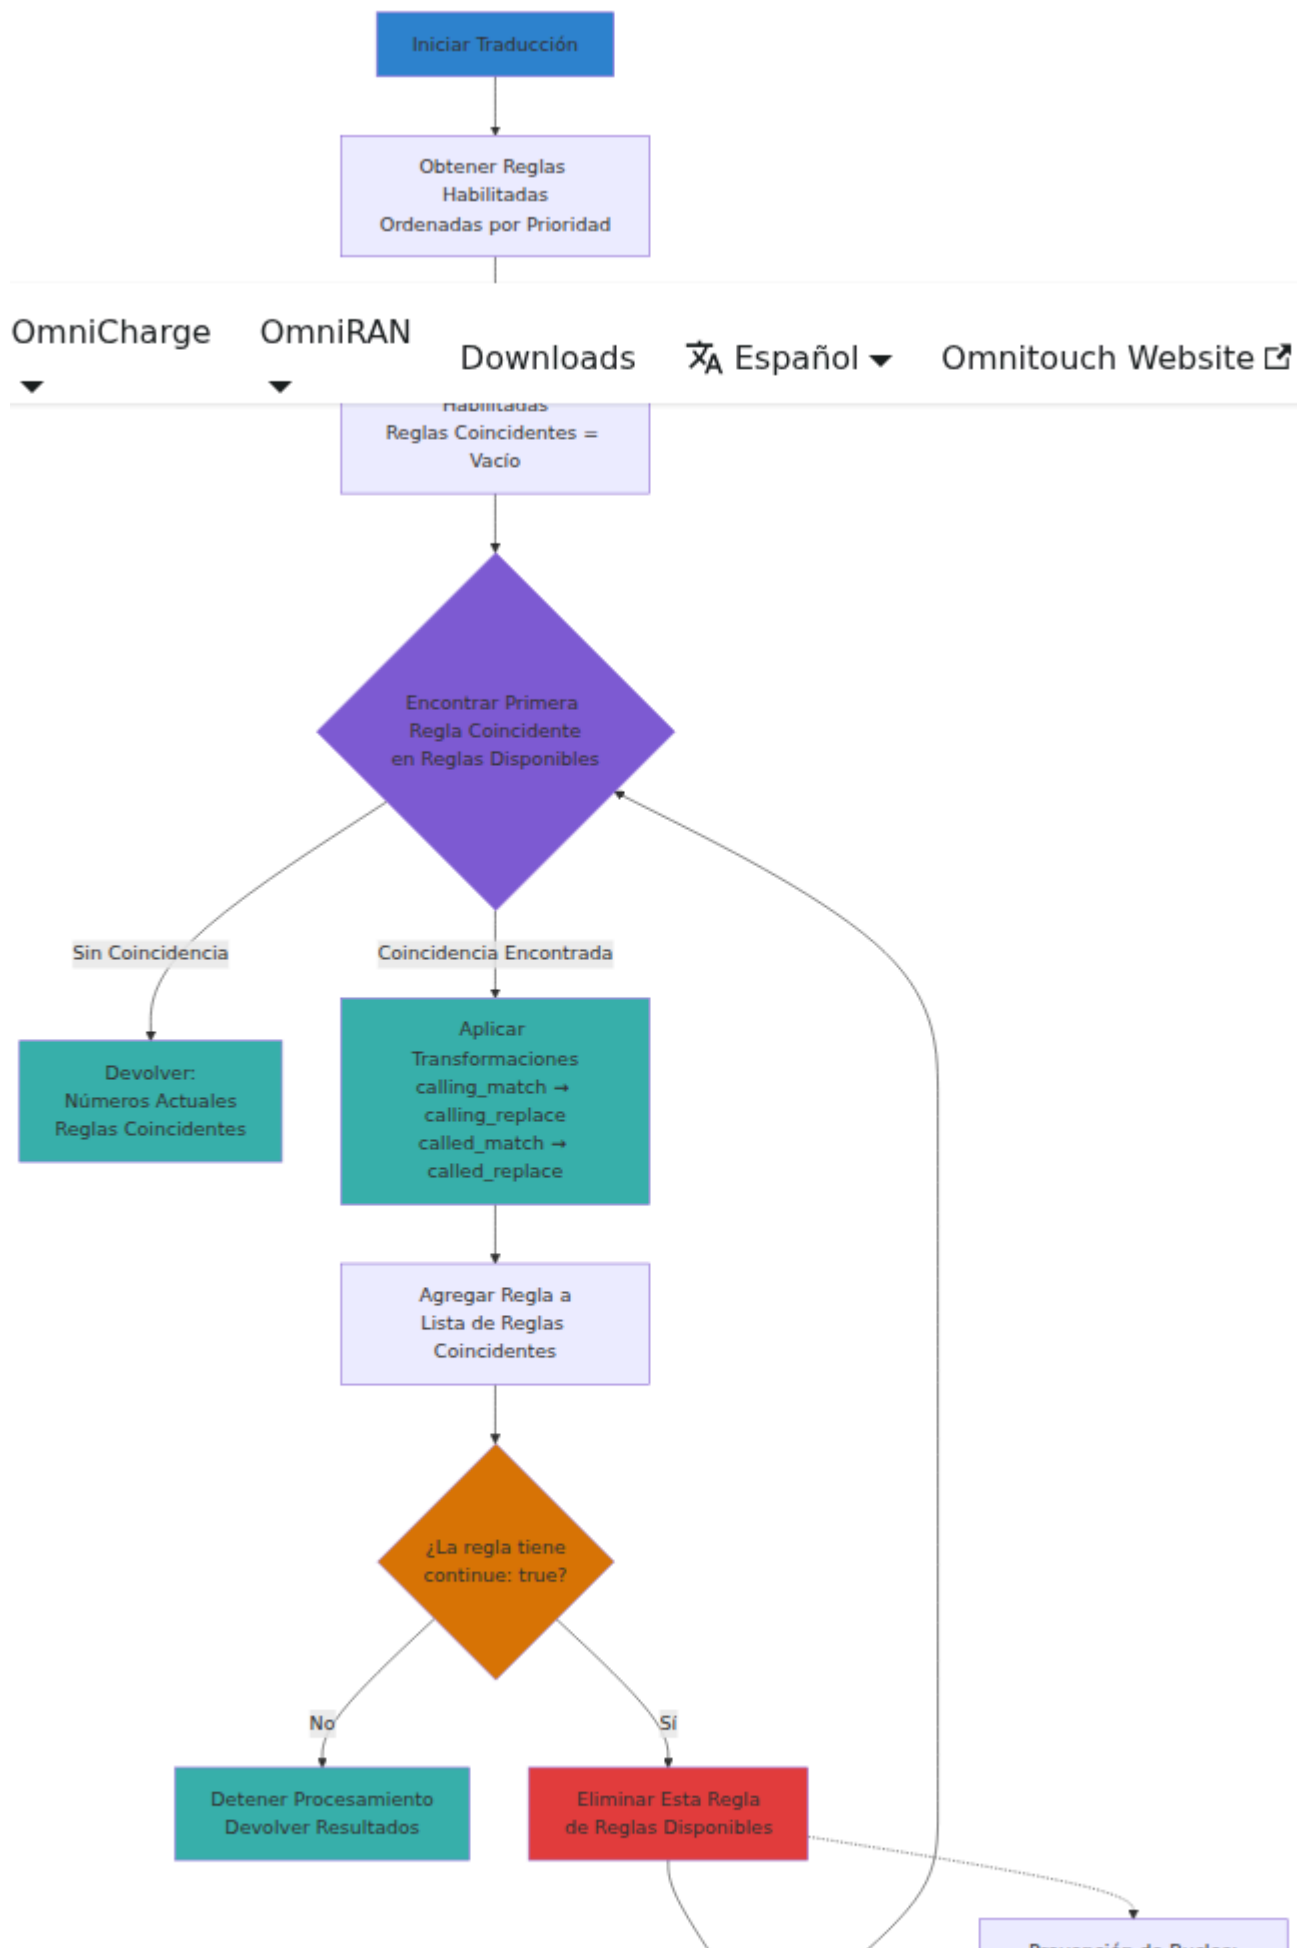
Iniciar Traducción

Obtener Reglas Habilitadas Ordenadas por Prioridad

OmniCharge

OmniRAN

Downloads

Español

Omnitouch Website

Habilitadas Reglas Coincidentes = Vacío

Encontrar Primera Regla Coincidente en Reglas Disponibles

Sin Coincidencia

Coincidencia Encontrada

Devolver: Números Actuales Reglas Coincidentes

Aplicar Transformaciones calling_match → calling_replace called_match → called_replace

Agregar Regla a Lista de Reglas Coincidentes

¿La regla tiene continue: true?

No

Sí

Detener Procesamiento Devolver Resultados

Eliminar Esta Regla de Reglas Disponibles

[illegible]